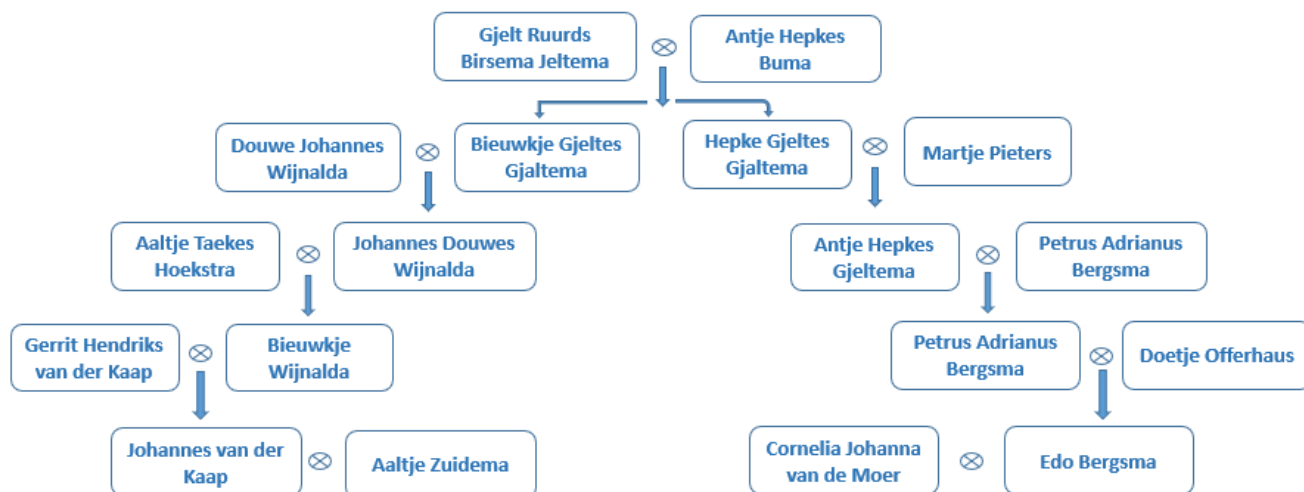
Gjelt Ruurds Birsema Jeltema ⊗ Antje Hepkes Buma

Douwe Johannes Wijnalda ⊗ Bieuwkje Gjeltes Gjaltema

Hepke Gjeltes Gjaltema ⊗ Martje Pieters

Aaltje Taekes Hoekstra ⊗ Johannes Douwes Wijnalda

Antje Hepkes Gjeltema ⊗ Petrus Adrianus Bergsma

Gerrit Hendriks van der Kaap ⊗ Bieuwkje Wijnalda

Petrus Adrianus Bergsma ⊗ Doetje Offerhaus

Johannes van der Kaap ⊗ Aaltje Zuidema

Cornelia Johanna van de Moer ⊗ Edo Bergsma